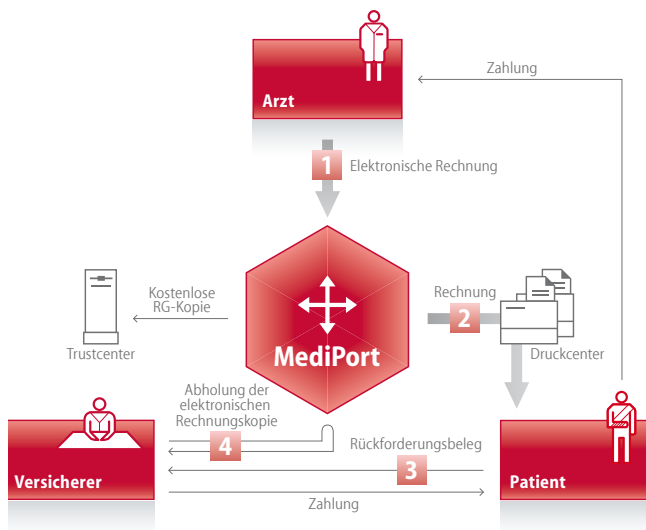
Arzt

Zahlung

1 Elektronische Rechnung

Kostenlose RG-Kopie

Trustcenter

MediPort

Rechnung

2

Druckcenter

Abholung der elektronischen Rechnungskopie

4

Rückforderungsbeleg

3

Versicherer

Patient

Zahlung